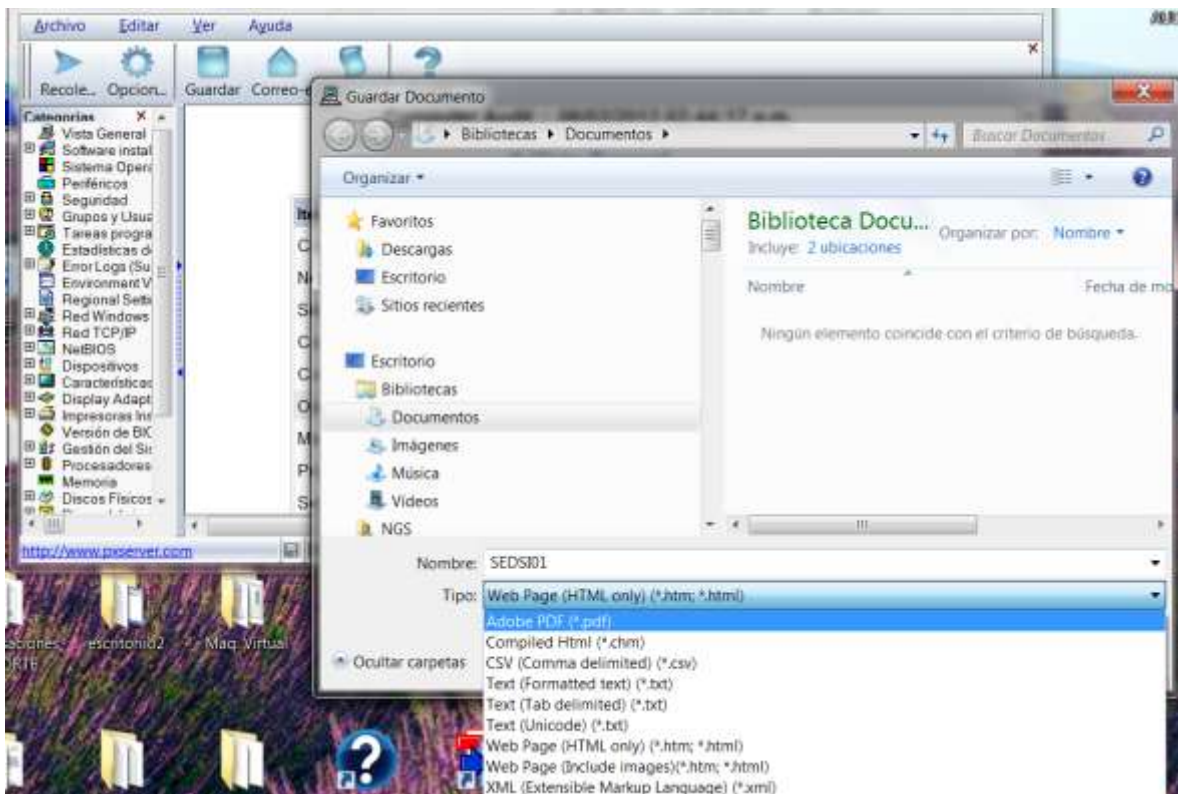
Archivo Editar Ver Ayuda

Recole... Opcion... Guardar Correo-

Categorias
Vista General
Software instal
Sistema Opera
Periféricos
Seguridad
Grupos y Usua
Tareas progra
Estadísticas d
Error Logs (Su
Environment V
Regional Setti
Red Windows
Red TCP/IP
NetBIOS
Dispositivos
Característica
Display Adapt
Impresoras Ins
Versión de BIC
Gestión del Sis
Procesadores
Memoria
Discos Físicos

http://www.pxserver.com

Guardar Documento

Bibliotecas ▸ Documentos ▸

Buscar Documentos

Organizar ▾

Favoritos
Descargas
Escritorio
Sitios recientes

Escritorio
Bibliotecas
Documentos
Imágenes
Música
Videos
NGS

Biblioteca Docu...
Incluye: 2 ubicaciones
Organizar por: Nombre ▾

Nombre
Fecha de mo

Ningún elemento coincide con el criterio de búsqueda.

Nombre: SEDSI01

Tipo: Web Page (HTML only) (*.htm; *.html)

Adobe PDF (*.pdf)
Compiled Html (*.chm)
CSV (Comma delimited) (*.csv)
Text (Formatted text) (*.txt)
Text (Tab delimited) (*.txt)
Text (Unicode) (*.txt)
Web Page (HTML only) (*.htm; *.html)
Web Page (Include images)(*.htm; *.html)
XML (Extensible Markup Language) (*.xml)

Ocultar carpetas

escritorio2
Maq. Virtual